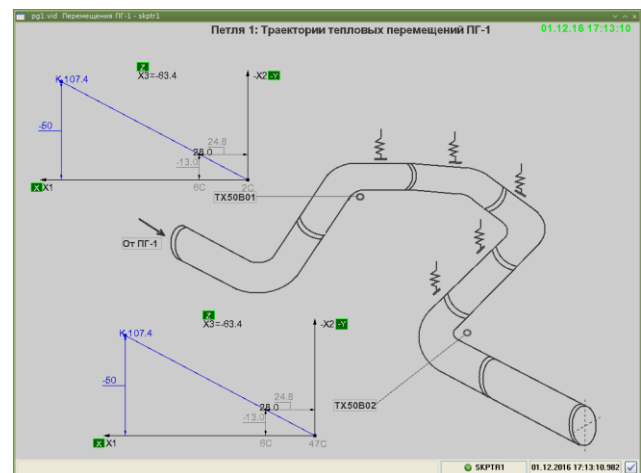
pg1.vid Перемещения ПГ-1 - skptr1

Петля 1: Траектории тепловых перемещений ПГ-1

01.12.16 17:13:10

Z
X3=-63.4

K 107.4

-X2 -Y

-60

24.8

28.0

-13.0

X X1

6C

2C

TX50B01

От ПГ-1

Z
X3=-63.4

K 107.4

-X2 -Y

-60

24.8

28.0

-13.0

X X1

6C

47C

TX50B02

SKPTR1

01.12.2016 17:13:10.982